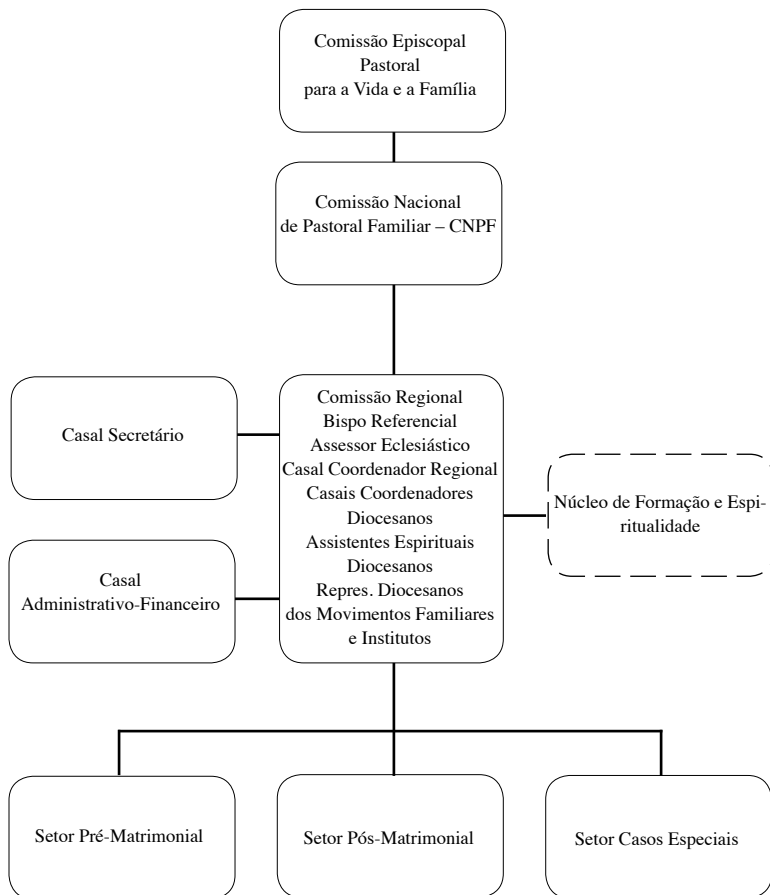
Comissão Episcopal Pastoral para a Vida e a Família

Comissão Nacional de Pastoral Familiar – CNPF

Casal Secretário

Comissão Regional
Bispo Referencial
Assessor Eclesiástico
Casal Coordenador Regional
Casais Coordenadores Diocesanos
Assistentes Espirituais Diocesanos
Repres. Diocesanos dos Movimentos Familiares e Institutos

Núcleo de Formação e Espiritualidade

Casal Administrativo-Financeiro

Setor Pré-Matrimonial

Setor Pós-Matrimonial

Setor Casos Especiais